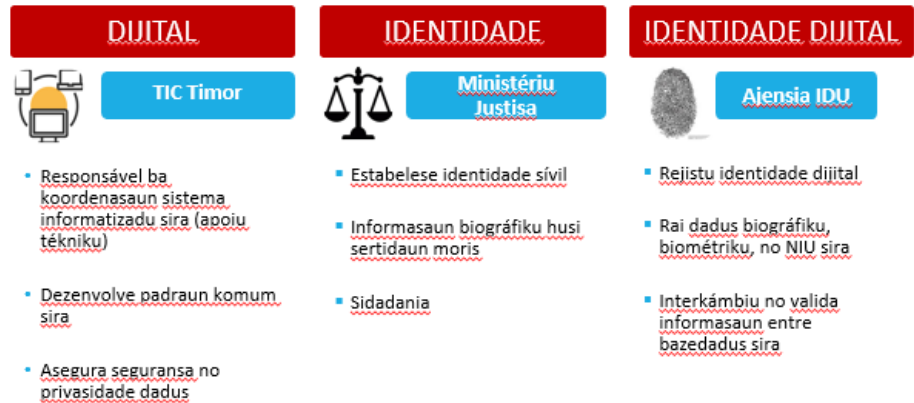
DIJITAL

TIC Timor

- Responsável ba koordenasaun sistema informatizadu sira (apoiu tékniku)
- Dezenvolve padraun komum sira
- Asegura seguransa no privasidade dadus

IDENTIDADE

Ministériu Justisa

- Estabelese identidade sívil
- Informasaun biográfiku husi sertidaun moris
- Sidadania

IDENTIDADE DIJITAL

Ajensia IDU

- Rejistu identidade dijital
- Rai dadus biográfiku, biométriku, no NIU sira
- Interkámbiu no valida informasaun entre bazedadus sira